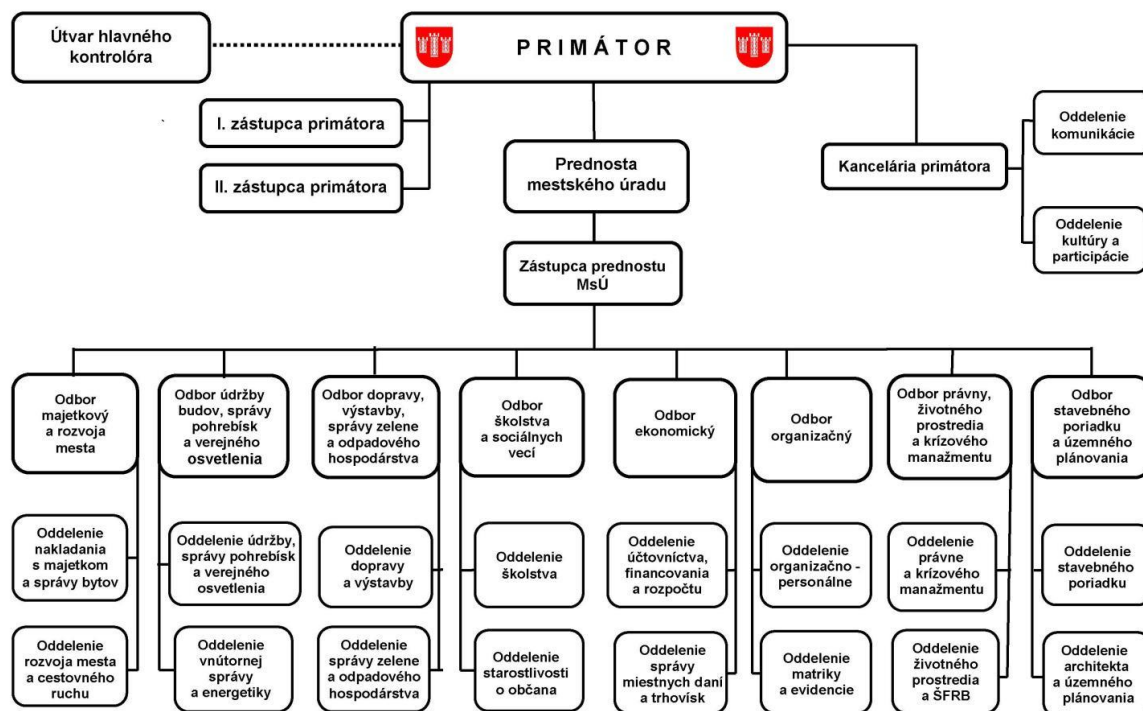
Útvar hlavného kontrolóra

PRIMÁTOR

I. zástupca primátora

II. zástupca primátora

Prednosta mestského úradu

Kancelária primátora

Oddelenie komunikácie

Oddelenie kultúry a participácie

Zástupca prednostu MsÚ

Odbor majetkový a rozvoja mesta

Oddelenie nakladania s majetkom a správy bytov

Oddelenie rozvoja mesta a cestovného ruchu

Odbor údržby budov, správy pohrebísk a verejného osvetlenia

Oddelenie údržby, správy pohrebísk a verejného osvetlenia

Oddelenie vnútornej správy a energetiky

Odbor dopravy, výstavby, správy zelene a odpadového hospodárstva

Oddelenie dopravy a výstavby

Oddelenie správy zelene a odpadového hospodárstva

Odbor školstva a sociálnych vecí

Oddelenie školstva

Oddelenie starostlivosti o občana

Odbor ekonomický

Oddelenie účtovníctva, financovania a rozpočtu

Oddelenie správy miestnych daní a trhovísk

Odbor organizačný

Oddelenie organizačno - personálne

Oddelenie matriky a evidencie

Odbor právny, životného prostredia a krízového manažmentu

Oddelenie právne a krízového manažmentu

Oddelenie životného prostredia a ŠFRB

Odbor stavebného poriadku a územného plánovania

Oddelenie stavebného poriadku

Oddelenie architekta a územného plánovania